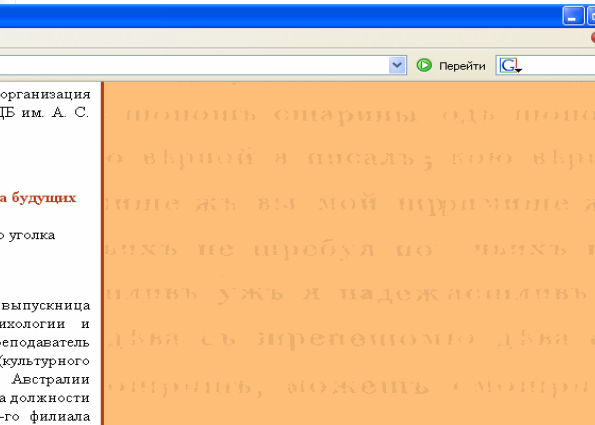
Перейти

организация
ДБ им. А. С.

а будущих

о уголка

выпускница
ихологии и
реподаватель
(культурного
Австралии
а должности
-го филиала

шопошь сшарины одь шопо
о вѣрной я писаль; кою вѣрн
ние жъ вз мой прпчине ж
ыхъ не шребуя по чьихъ н
ливь ужъ я надежасшливь
дѣва съ шрепешомо дѣва
опришь, можешь смоnpi